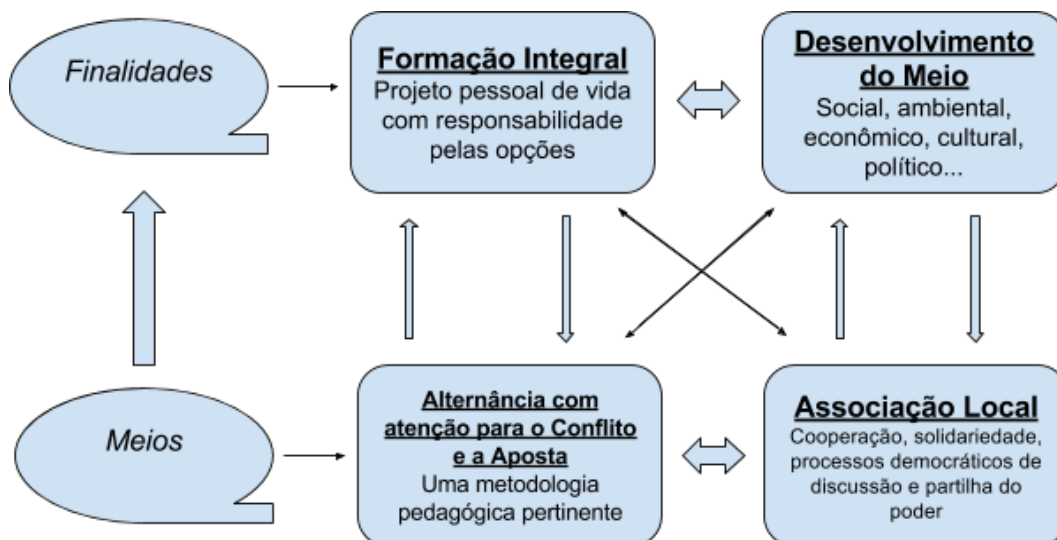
Finalidades

Formação Integral
Projeto pessoal de vida com responsabilidade pelas opções

Desenvolvimento do Meio
Social, ambiental, econômico, cultural, político...

Meios

Alternância com atenção para o Conflito e a Aposta
Uma metodologia pedagógica pertinente

Associação Local
Cooperação, solidariedade, processos democráticos de discussão e partilha do poder